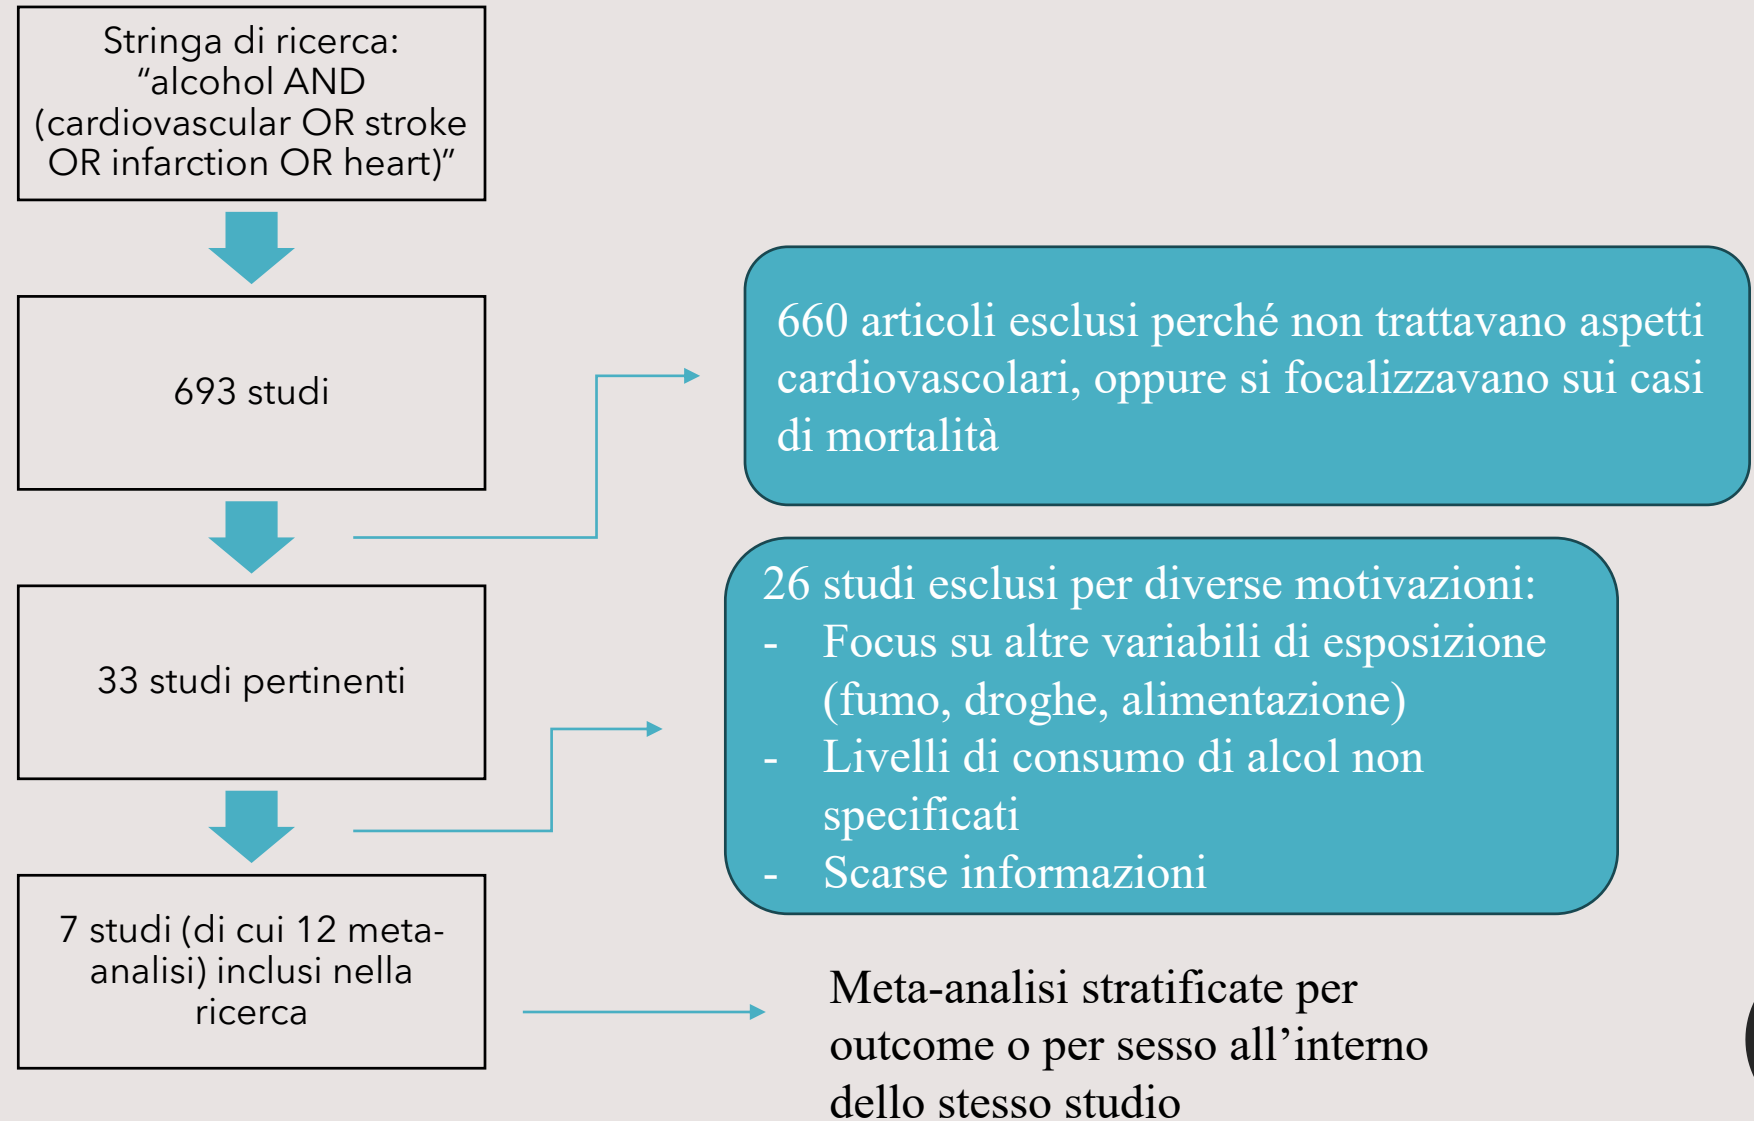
Stringa di ricerca: "alcohol AND (cardiovascular OR stroke OR infarction OR heart)"

693 studi

660 articoli esclusi perché non trattavano aspetti cardiovascolari, oppure si focalizzavano sui casi di mortalità

33 studi pertinenti

26 studi esclusi per diverse motivazioni:
- Focus su altre variabili di esposizione (fumo, droghe, alimentazione)
- Livelli di consumo di alcol non specificati
- Scarse informazioni

7 studi (di cui 12 meta-analisi) inclusi nella ricerca

Meta-analisi stratificate per outcome o per sesso all'interno dello stesso studio